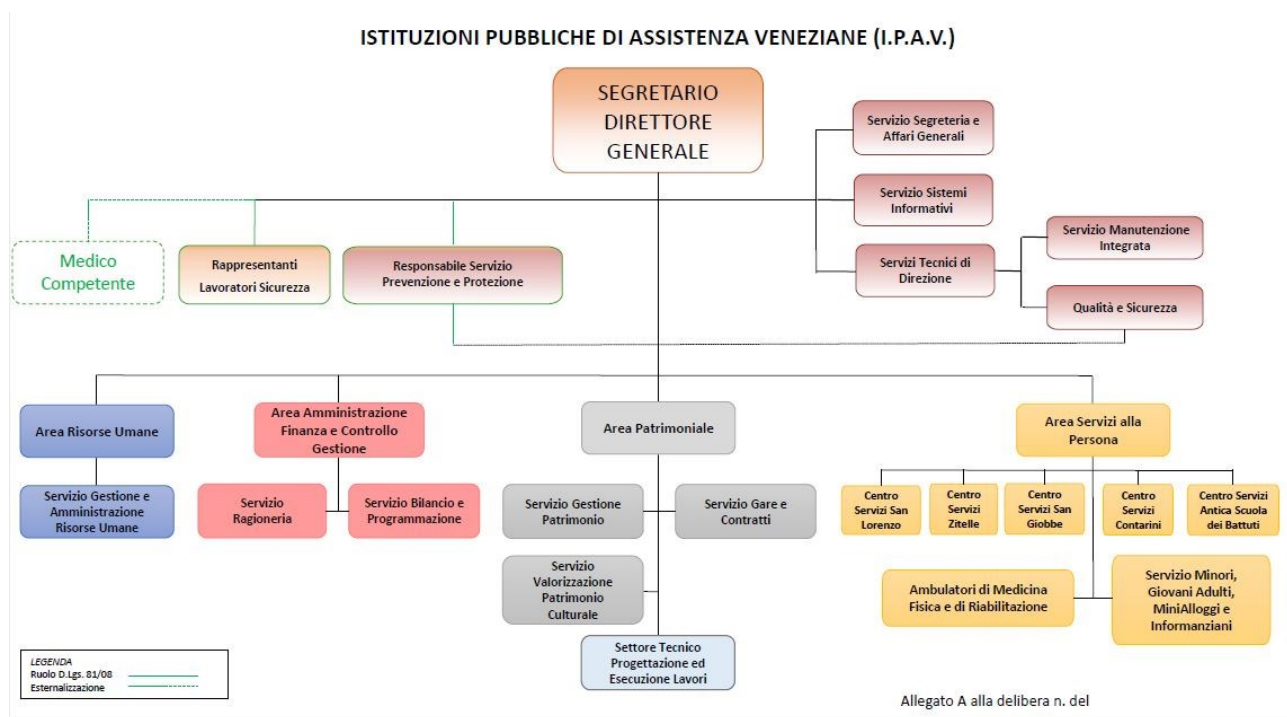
ISTITUZIONI PUBBLICHE DI ASSISTENZA VENEZIANE (I.P.A.V.)

SEGRETARIO DIRETTORE GENERALE

Servizio Segreteria e Affari Generali

Servizio Sistemi Informativi

Servizi Tecnici di Direzione

Servizio Manutenzione Integrata

Qualità e Sicurezza

Medico Competente

Rappresentanti Lavoratori Sicurezza

Responsabile Servizio Prevenzione e Protezione

Area Risorse Umane

Servizio Gestione e Amministrazione Risorse Umane

Area Amministrazione Finanza e Controllo Gestione

Servizio Ragioneria

Servizio Bilancio e Programmazione

Area Patrimoniale

Servizio Gestione Patrimonio

Servizio Gare e Contratti

Servizio Valorizzazione Patrimonio Culturale

Settore Tecnico Progettazione ed Esecuzione Lavori

Area Servizi alla Persona

Centro Servizi San Lorenzo

Centro Servizi Zitelle

Centro Servizi San Giobbe

Centro Servizi Contarini

Centro Servizi Antica Scuola dei Battuti

Ambulatori di Medicina Fisica e di Riabilitazione

Servizio Minori, Giovani Adulti, MiniAlloggi e Informanziani

LEGENDA
Ruolo D.Lgs. 81/08
Esternalizzazione

Allegato A alla delibera n. del